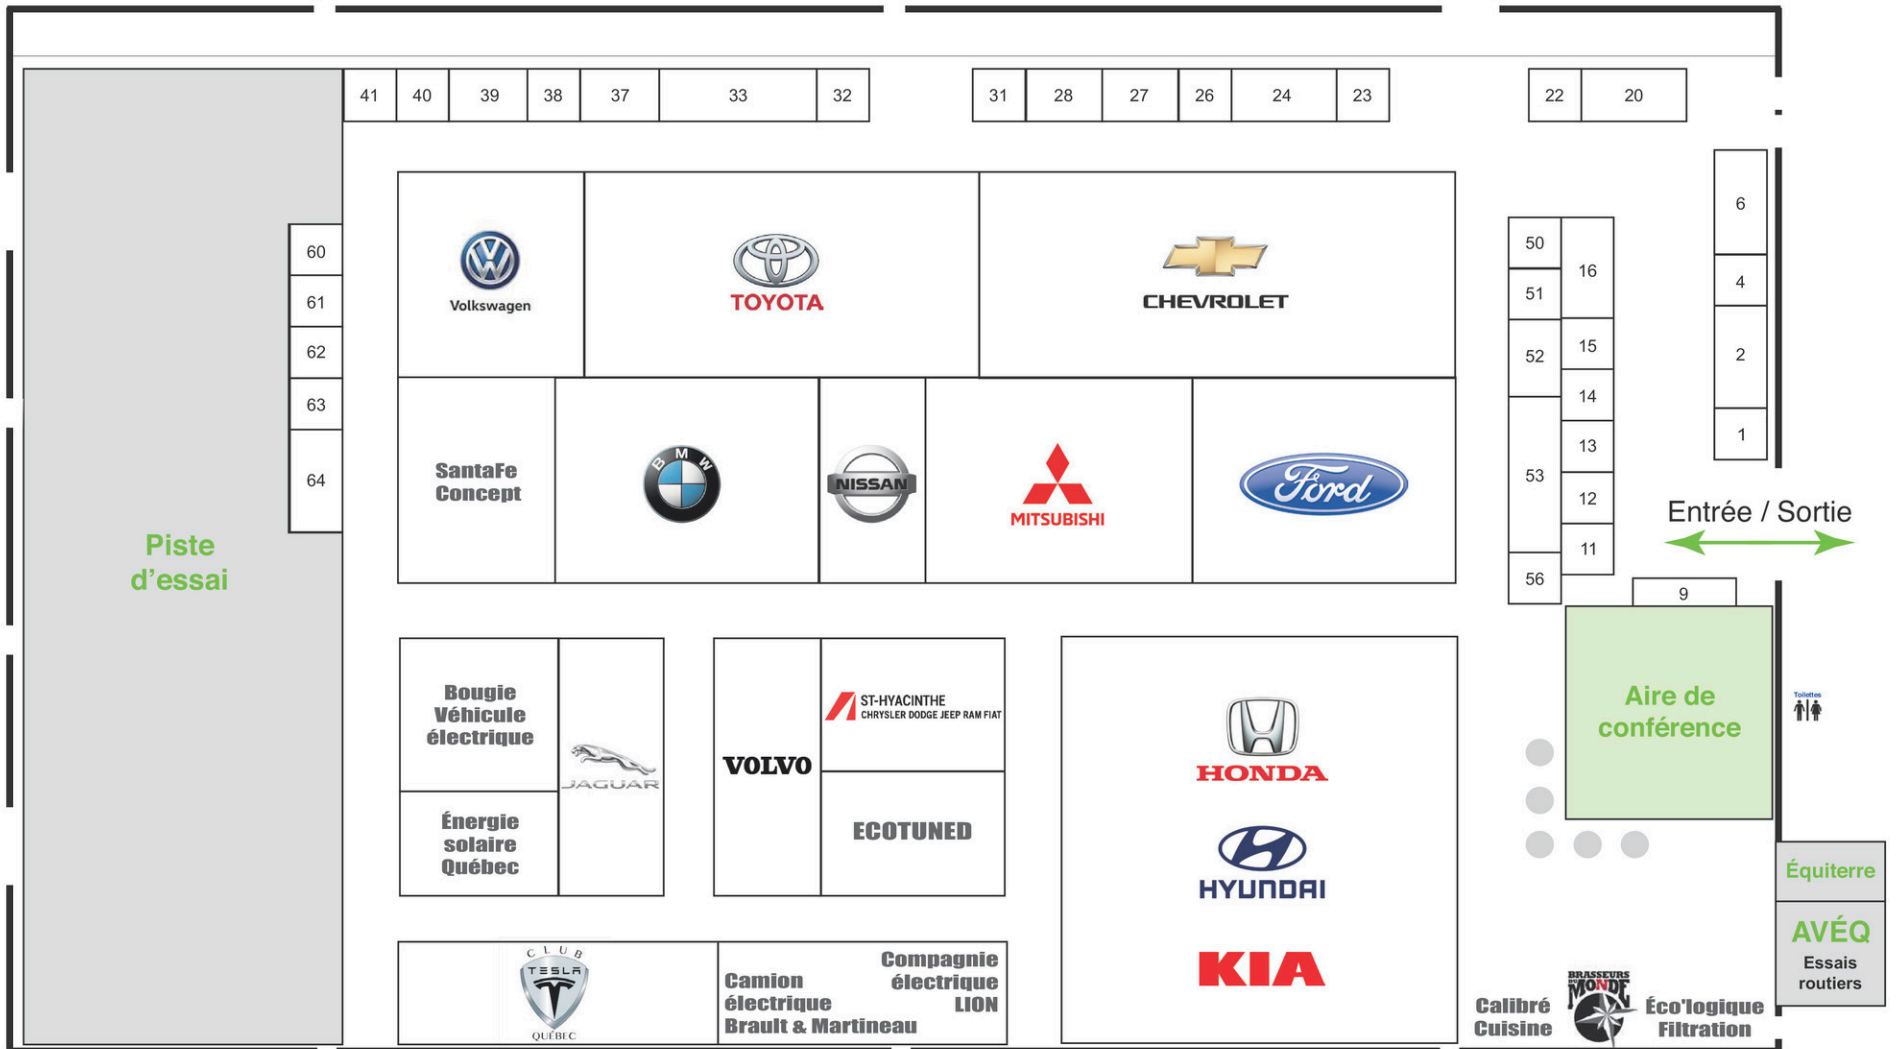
41 40 39 38 37 33 32

31 28 27 26 24 23

22 20

Volkswagen

TOYOTA

CHEVROLET

60
61
62
63
64

SantaFe Concept

BMW

NISSAN

MITSUBISHI

Ford

50
51
52
53
56

16
15
14
13
12
11

6
4
2
1

Entrée / Sortie

9

Piste d'essai

Bougie Véhicule électrique

Énergie solaire Québec

JAGUAR

VOLVO

ST-HYACINTHE CHRYSLER DODGE JEEP RAM FIAT

ECOTUNED

HONDA

HYUNDAI

KIA

Aire de conférence

Toilettes

Équiterre

AVÉQ Essais routiers

CLUB TESLA QUÉBEC

Camion électrique Brault & Martineau

Compagnie électrique LION

Calibré Cuisine

BRASSEURS DU MONDE

Éco'logique Filtration